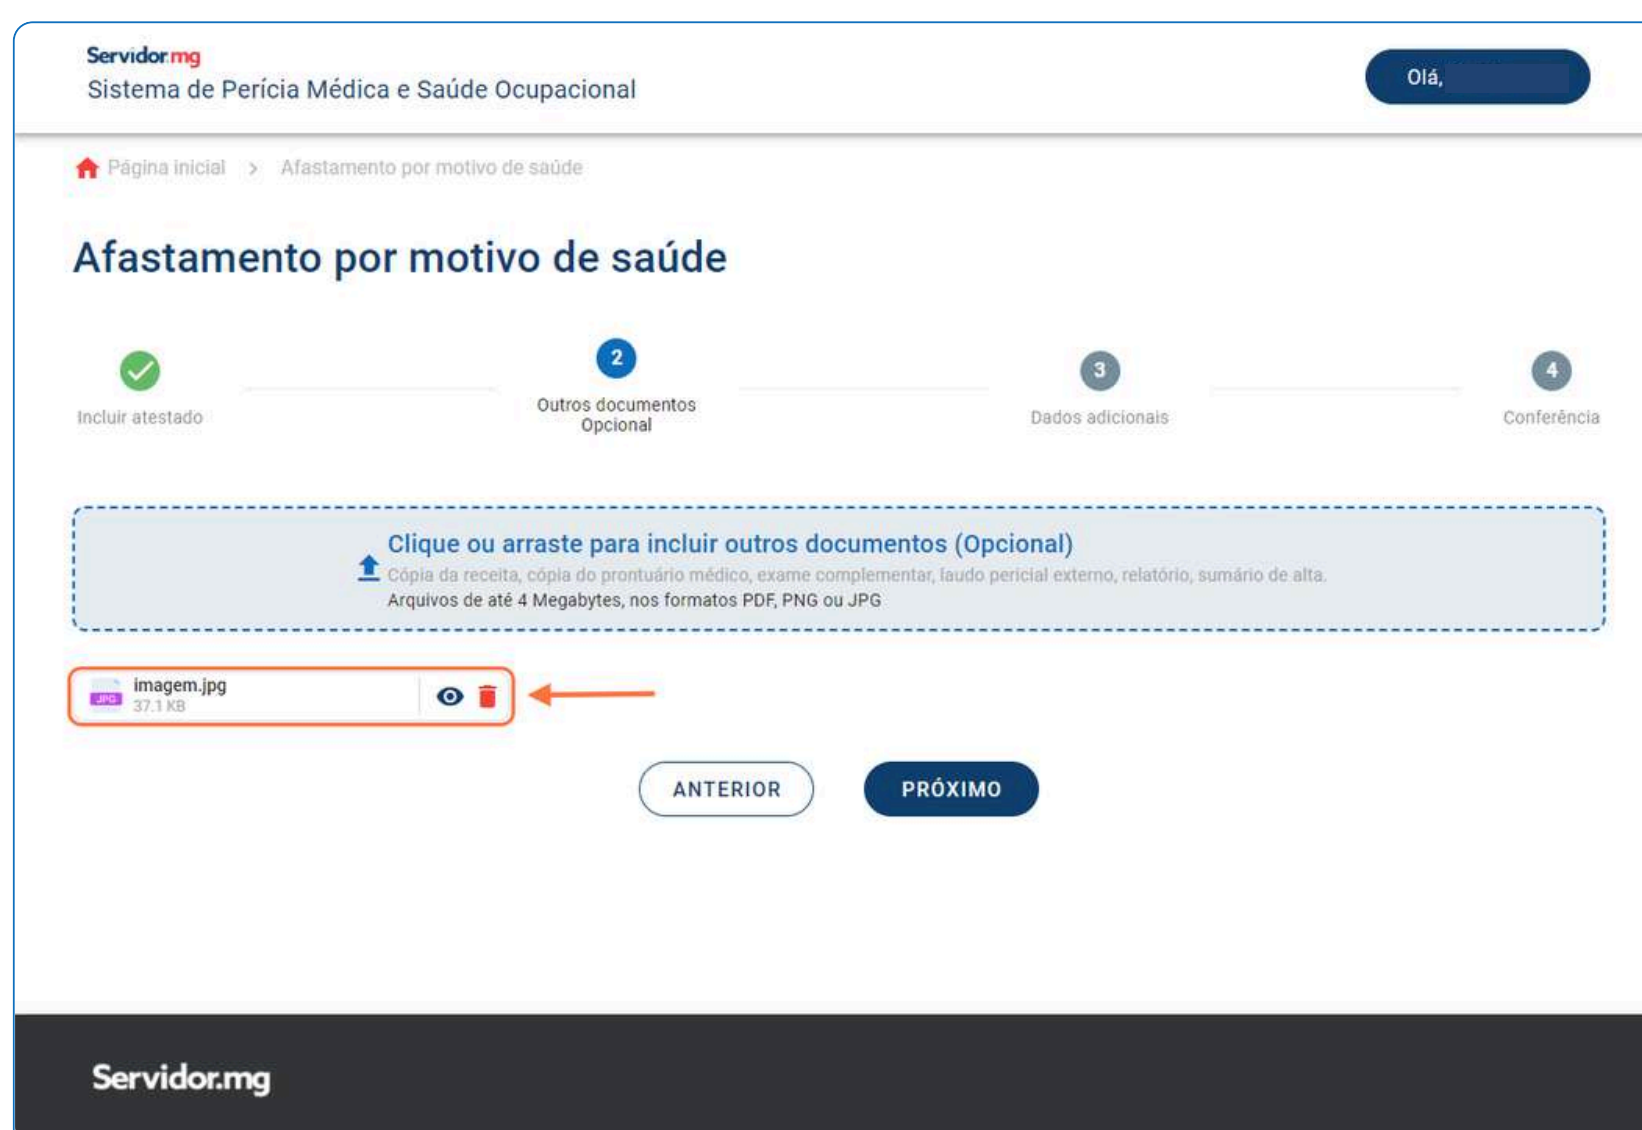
Servidor.mg
Sistema de Perícia Médica e Saúde Ocupacional

Olá, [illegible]

Página inicial > Afastamento por motivo de saúde

Afastamento por motivo de saúde

Incluir atestado

2
Outros documentos
Opcional

3
Dados adicionais

4
Conferência

Clique ou arraste para incluir outros documentos (Opcional)
Cópia da receita, cópia do prontuário médico, exame complementar, laudo pericial externo, relatório, sumário de alta.
Arquivos de até 4 Megabytes, nos formatos PDF, PNG ou JPG

JPG
imagem.jpg
37.1 KB

ANTERIOR

PRÓXIMO

Servidor.mg